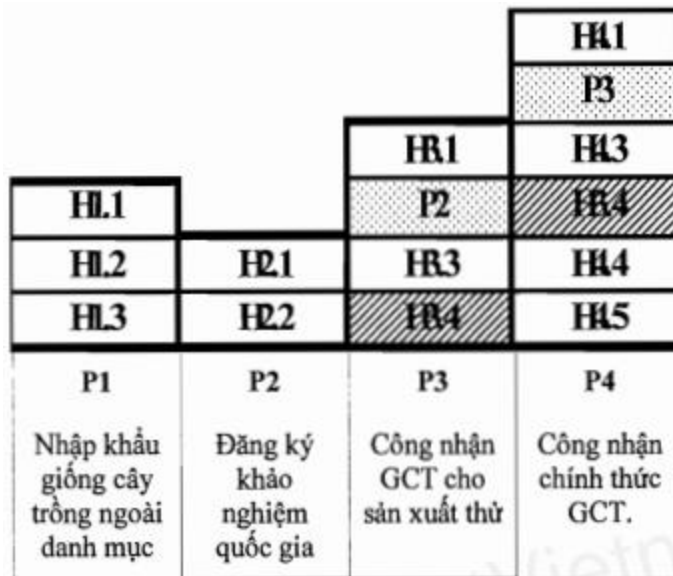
H4.1
P3
H1.1
H3.1
H4.3
P2
H3.4
H1.2
H2.1
H3.3
H4.4
H1.3
H2.2
H3.4
H4.5

| P1 | P2 | P3 | P4 |
|---|---|---|---|
| Nhập khẩu giống cây trồng ngoài danh mục | Đăng ký khảo nghiệm quốc gia | Công nhận GCT cho sản xuất thử | Công nhận chính thức GCT. |